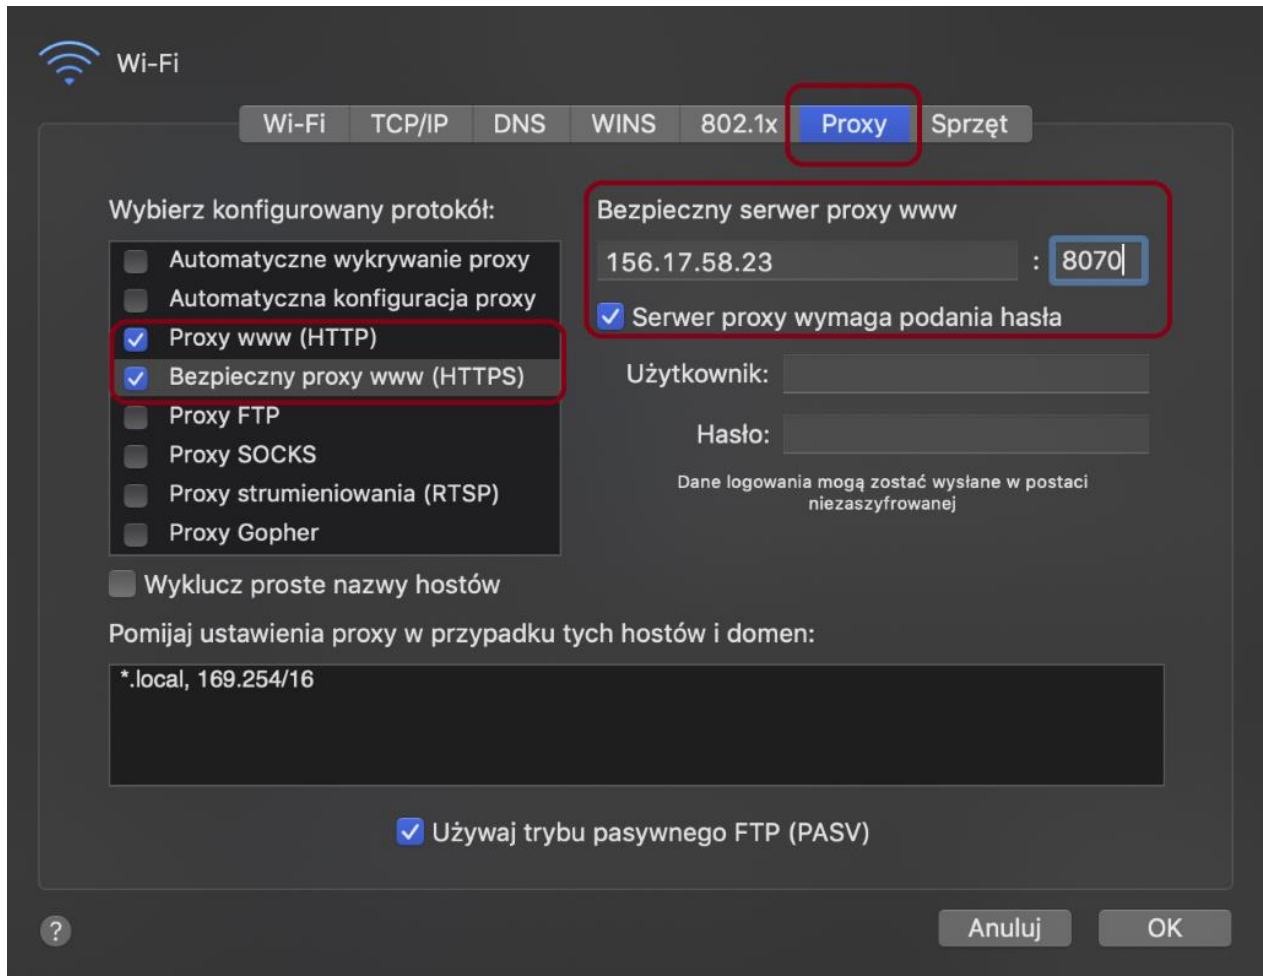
Wi-Fi

Wi-Fi | TCP/IP | DNS | WINS | 802.1x | Proxy | Sprzęt

Wybierz konfigurowany protokół:

Automatyczne wykrywanie proxy
Automatyczna konfiguracja proxy
Proxy www (HTTP)
Bezpieczny proxy www (HTTPS)
Proxy FTP
Proxy SOCKS
Proxy strumieniowania (RTSP)
Proxy Gopher

Bezpieczny serwer proxy www

156.17.58.23 : 8070

Serwer proxy wymaga podania hasła

Użytkownik:

Hasło:

Dane logowania mogą zostać wysłane w postaci niezaszyfrowanej

Wyklucz proste nazwy hostów

Pomijaj ustawienia proxy w przypadku tych hostów i domen:

*.local, 169.254/16

Używaj trybu pasywnego FTP (PASV)

?

Anuluj

OK